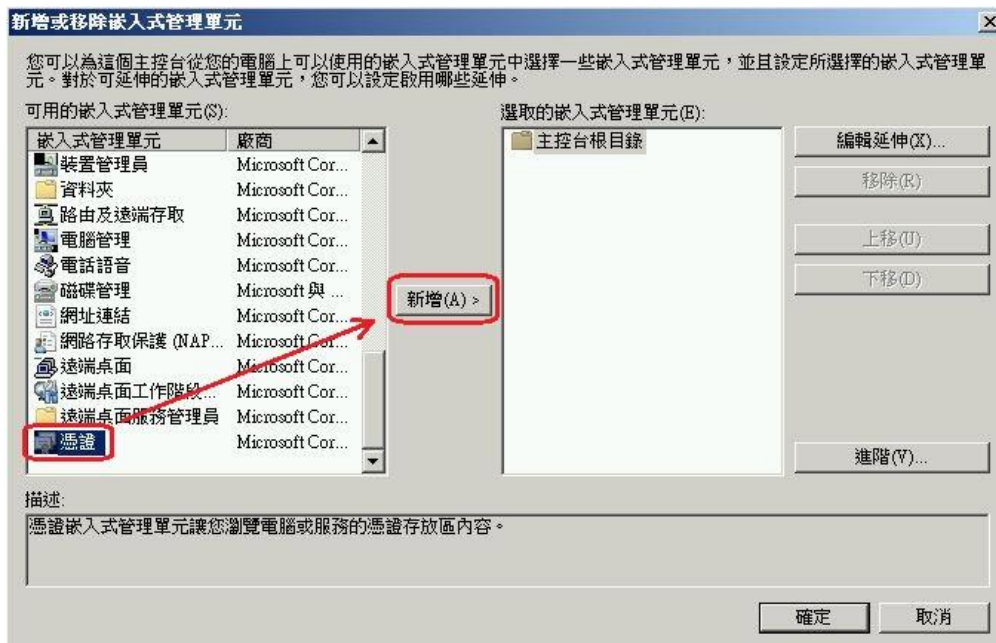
新增或移除嵌入式管理單元

您可以為這個主控台從您的電腦上可以使用的嵌入式管理單元中選擇一些嵌入式管理單元，並且設定所選擇的嵌入式管理單元。對於可延伸的嵌入式管理單元，您可以設定啟用哪些延伸。

可用的嵌入式管理單元(S):

| 嵌入式管理單元 | 廠商 |
|---|---|
| 裝置管理員 | Microsoft Cor... |
| 資料夾 | Microsoft Cor... |
| 路由及遠端存取 | Microsoft Cor... |
| 電腦管理 | Microsoft Cor... |
| 電話語音 | Microsoft Cor... |
| 磁碟管理 | Microsoft 與 ... |
| 網址連結 | Microsoft Cor... |
| 網路存取保護 (NAP... | Microsoft Cor... |
| 遠端桌面 | Microsoft Cor... |
| 遠端桌面工作階段... | Microsoft Cor... |
| 遠端桌面服務管理員 | Microsoft Cor... |
| 憑證 | Microsoft Cor... |

新增(A) >

選取的嵌入式管理單元(E):

主控台根目錄

編輯延伸(X)...

移除(R)

上移(U)

下移(D)

進階(V)...

描述:

憑證嵌入式管理單元讓您瀏覽電腦或服務的憑證存放區內容。

確定

取消